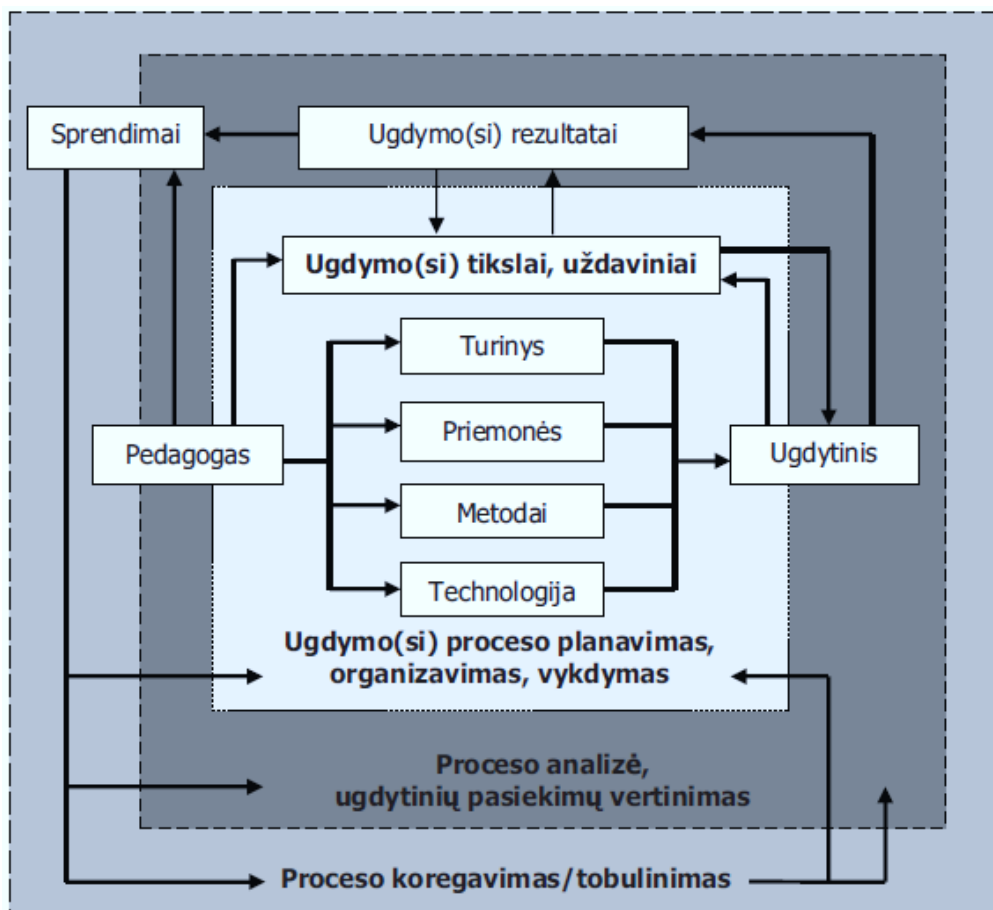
Sprendimai

Ugdymo(si) rezultatai

Ugdymo(si) tikslai, uždaviniai

Turinys

Priemonės

Pedagogas

Ugdytinis

Metodai

Technologija

Ugdymo(si) proceso planavimas, organizavimas, vykdymas

Proceso analizė, ugdytinių pasiekimų vertinimas

Proceso koregavimas/tobulinimas